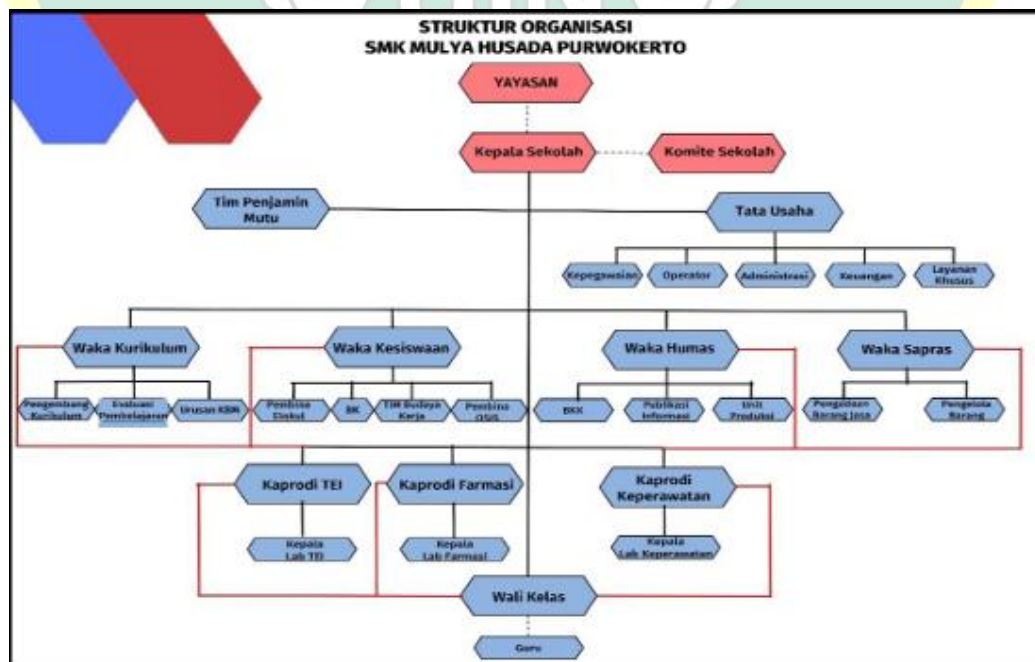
STRUKTUR ORGANISASI
SMK MULYA HUSADA PURWOKERTO

YAYASAN

Kepala Sekolah

Komite Sekolah

Tim Penjamin Mutu

Tata Usaha

Kepegawaian
Operator
Administrasi
Keuangan
Layanan Khusus

Waka Kurikulum
Pengembang Kurikulum
Evaluasi Pembelajaran
Urusan KBM

Waka Kesiswaan
Pembina Ekskul
BK
TIM Budaya Kerja
Pembina OSIS

Waka Humas
BKK
Publikasi Informasi
Unit Produksi

Waka Sapras
Pengadaan Barang Jasa
Pengelola Barang

Kaprodi TEI
Kepala Lab TEI

Kaprodi Farmasi
Kepala Lab Farmasi

Kaprodi Keperawatan
Kepala Lab Keperawatan

Wali Kelas

Guru